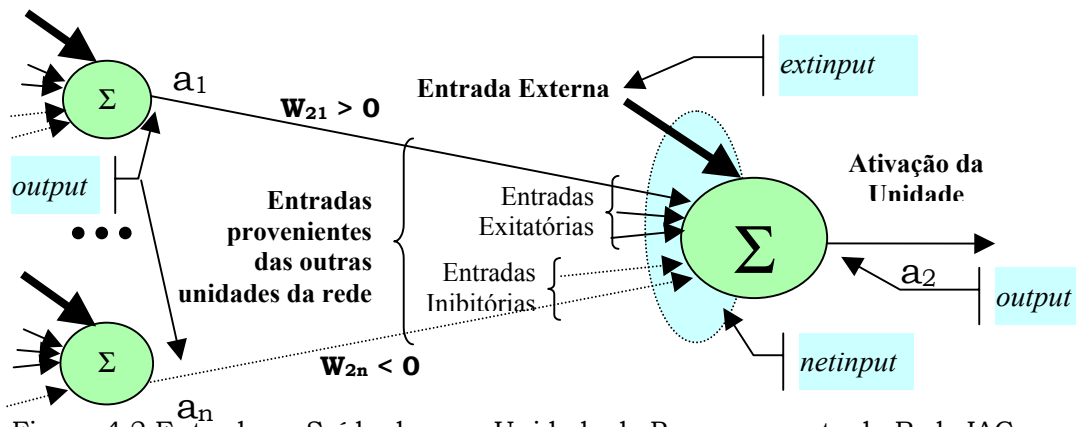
$\Sigma$

$a_1$

$W_{21} > 0$

Entrada Externa

extinput

output

Entradas provenientes das outras unidades da rede

Entradas Exitatórias

Entradas Inibitórias

$\Sigma$

Ativação da Unidade

$a_2$

output

$\Sigma$

$W_{2n} < 0$

netinput

$a_n$

Figura 4.2 Entradas e Saídas de uma Unidade de Processamento da Rede IAC